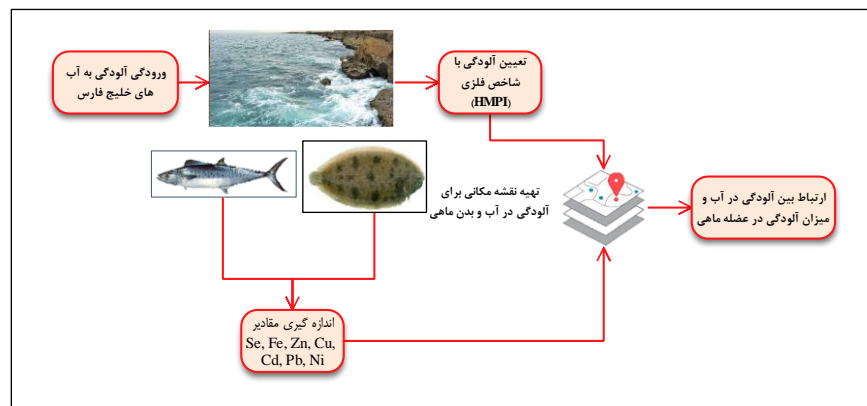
ورودگی آلودگی به آب های خلیج فارس

تعیین آلودگی با شاخص فلزی (HMPI)

تهیه نقشه مکانی برای آلودگی در آب و بدن ماهی

ارتباط بین آلودگی در آب و میزان آلودگی در عضله ماهی

اندازه گیری مقادیر Se, Fe, Zn, Cu, Cd, Pb, Ni